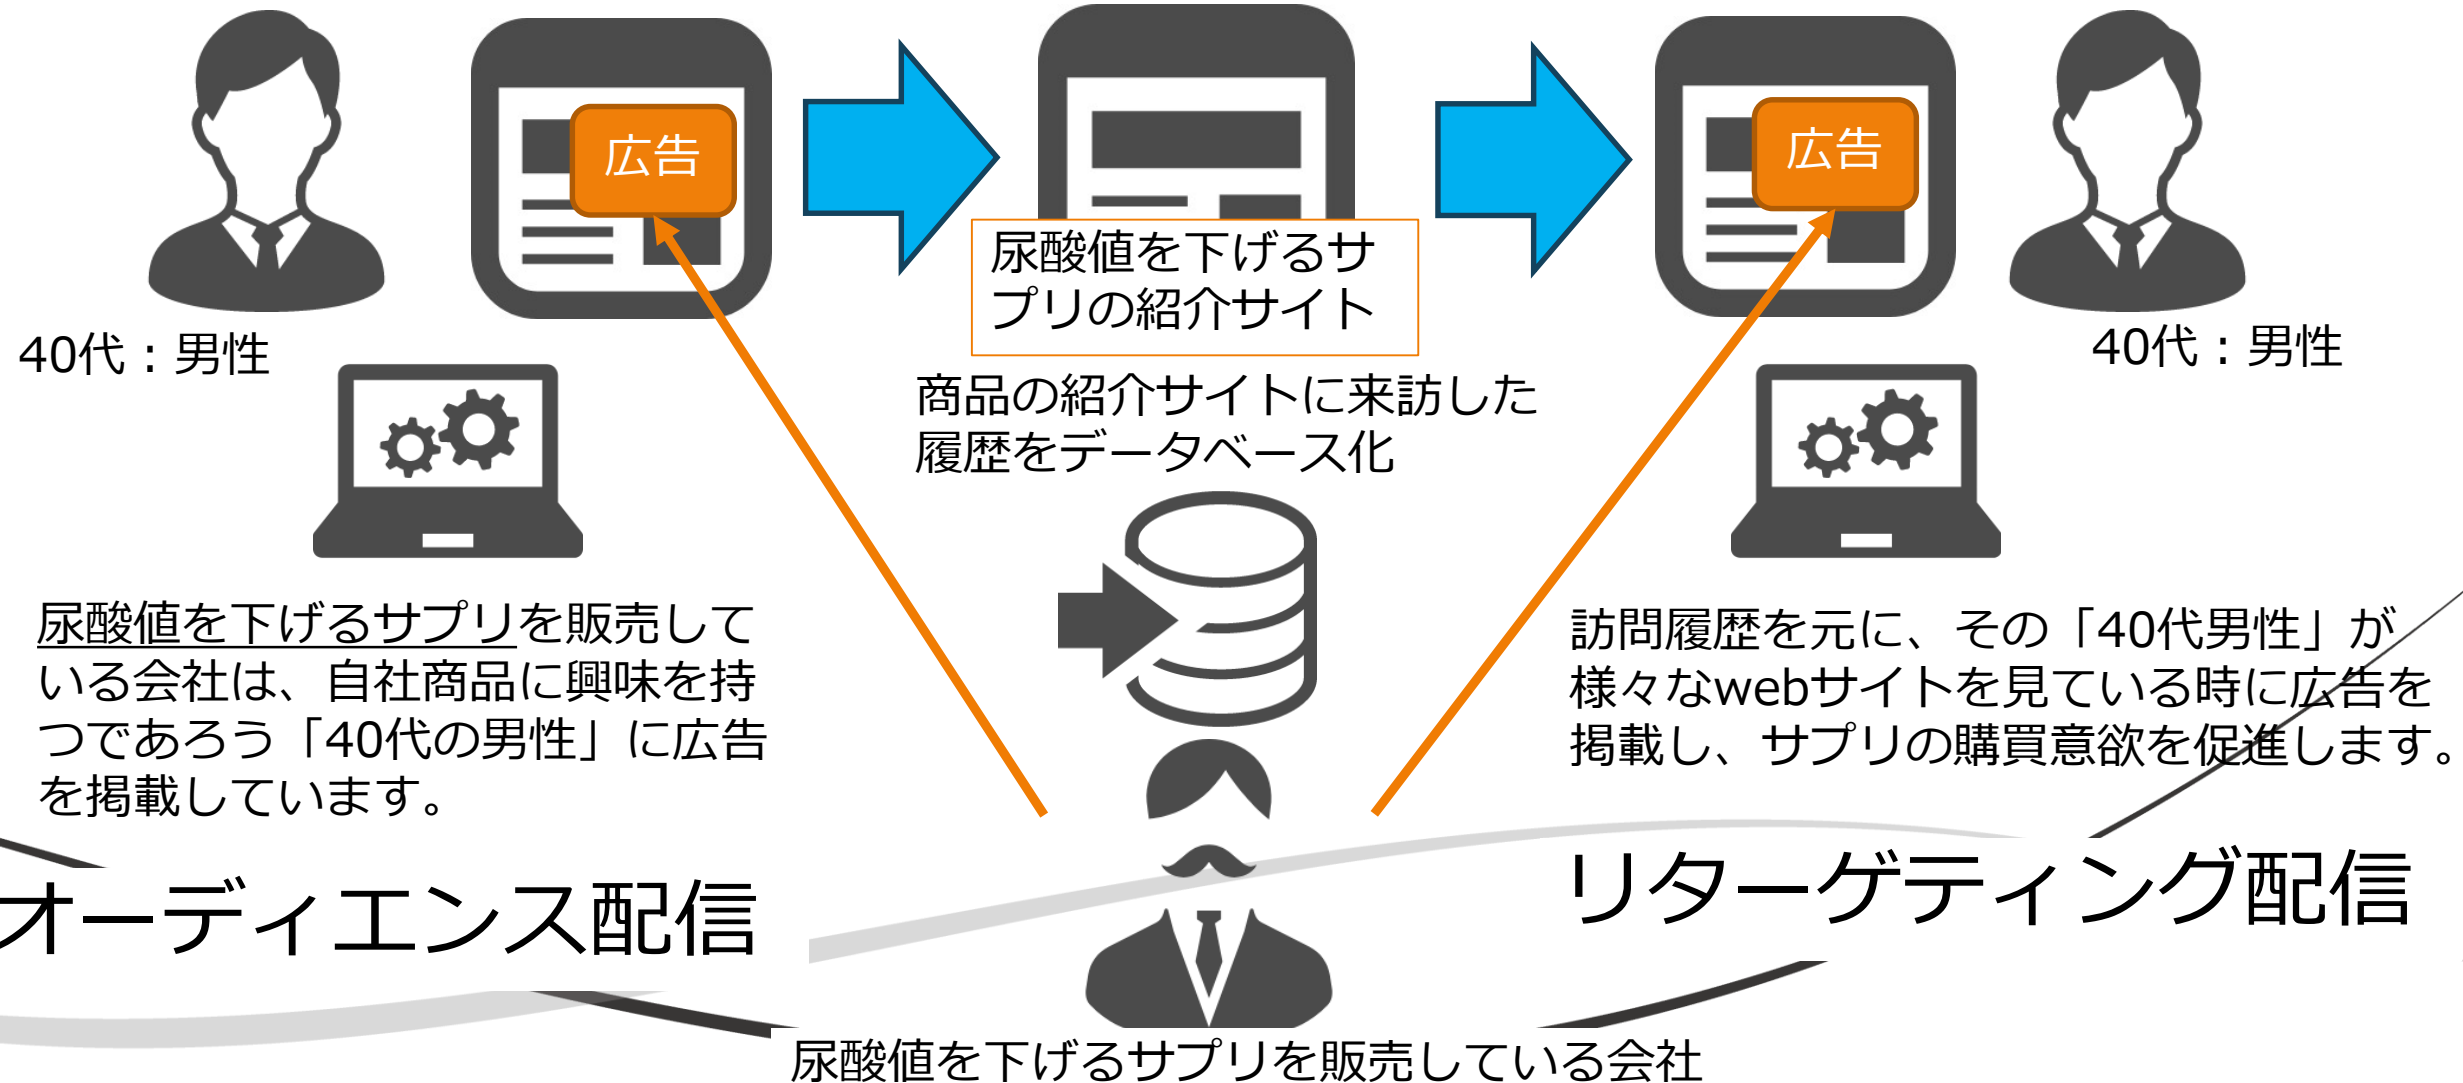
広告

尿酸値を下げるサプリの紹介サイト

広告

40代：男性

40代：男性

商品の紹介サイトに来訪した履歴をデータベース化

尿酸値を下げるサプリを販売している会社は、自社商品に興味を持つであろう「40代の男性」に広告を掲載しています。

訪問履歴を元に、その「40代男性」が様々なwebサイトを見ている時に広告を掲載し、サプリの購買意欲を促進します。

オーディエンス配信

リターゲティング配信

尿酸値を下げるサプリを販売している会社